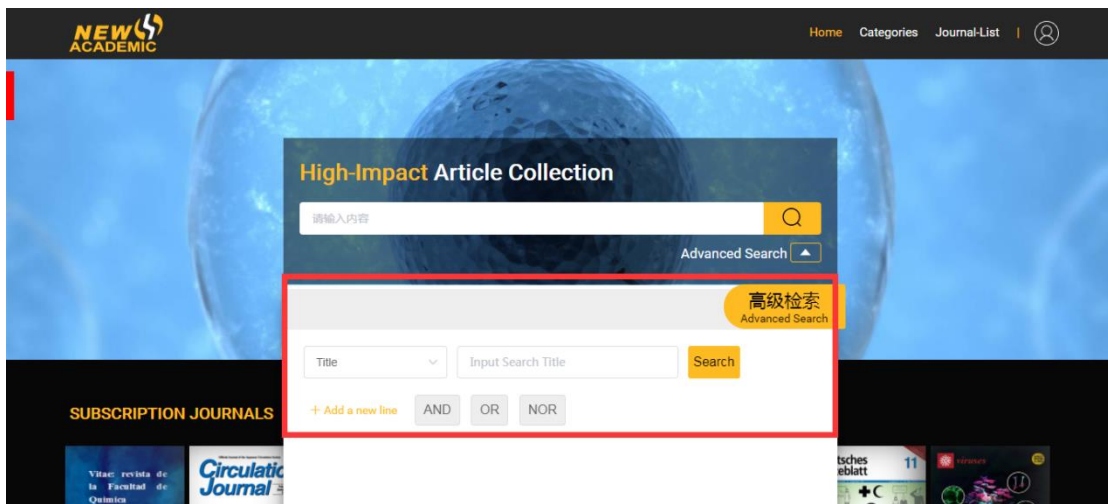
NEW ACADEMIC

Home Categories Journal-List |

High-Impact Article Collection

请输入内容

Advanced Search

高级检索
Advanced Search

Title

Input Search Title

Search

+ Add a new line AND OR NOR

SUBSCRIPTION JOURNALS

Vitae: revista de la Facultad de Química

Circulatio Journal

tsches eblatt 11

viruses